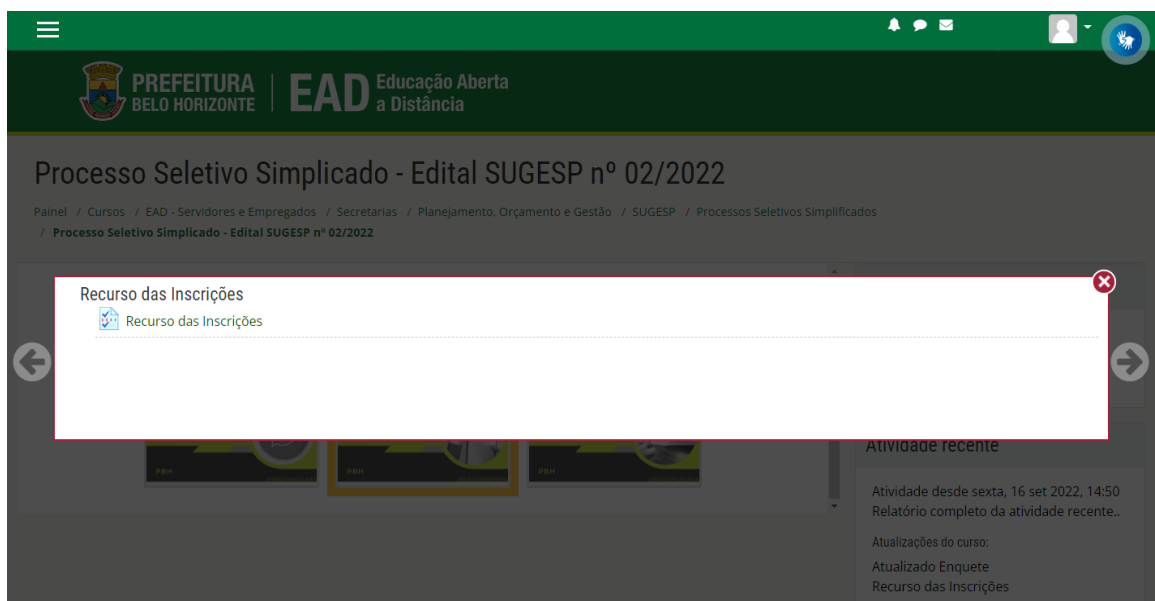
PREFEITURA BELO HORIZONTE | EAD Educação Aberta a Distância

Processo Seletivo Simplicado - Edital SUGESP nº 02/2022

Painel / Cursos / EAD - Servidores e Empregados / Secretarias / Planejamento, Orçamento e Gestão / SUGESP / Processos Seletivos Simplificados / Processo Seletivo Simplicado - Edital SUGESP nº 02/2022

Recurso das Inscrições

Recurso das Inscrições

PBH

PBH

PBH

Atividade recente

Atividade desde sexta, 16 set 2022, 14:50

Relatório completo da atividade recente..

Atualizações do curso:

Atualizado Enquete

Recurso das Inscrições